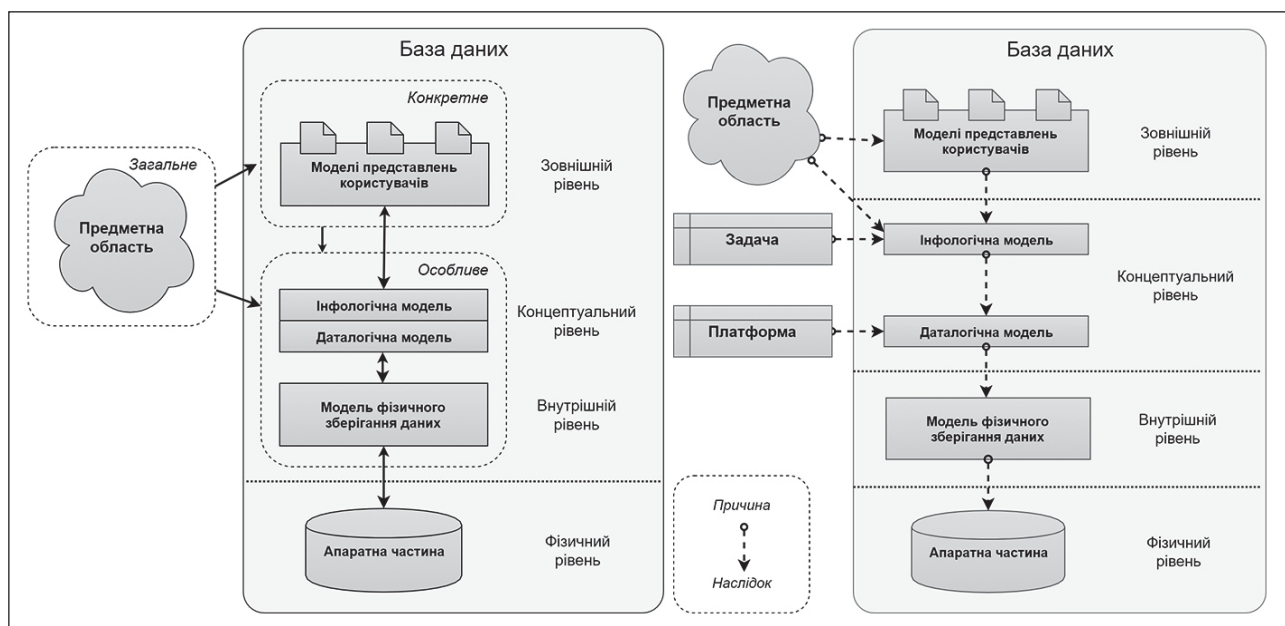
Загальне

Предметна область

База даних

Конкретне

Моделі представлень користувачів

Зовнішній рівень

Особливе

Інфологічна модель

Даталогічна модель

Концептуальний рівень

Модель фізичного зберігання даних

Внутрішній рівень

Апаратна частина

Фізичний рівень

Предметна область

Задача

Платформа

Причина

Наслідок

База даних

Моделі представлень користувачів

Зовнішній рівень

Інфологічна модель

Концептуальний рівень

Даталогічна модель

Модель фізичного зберігання даних

Внутрішній рівень

Апаратна частина

Фізичний рівень